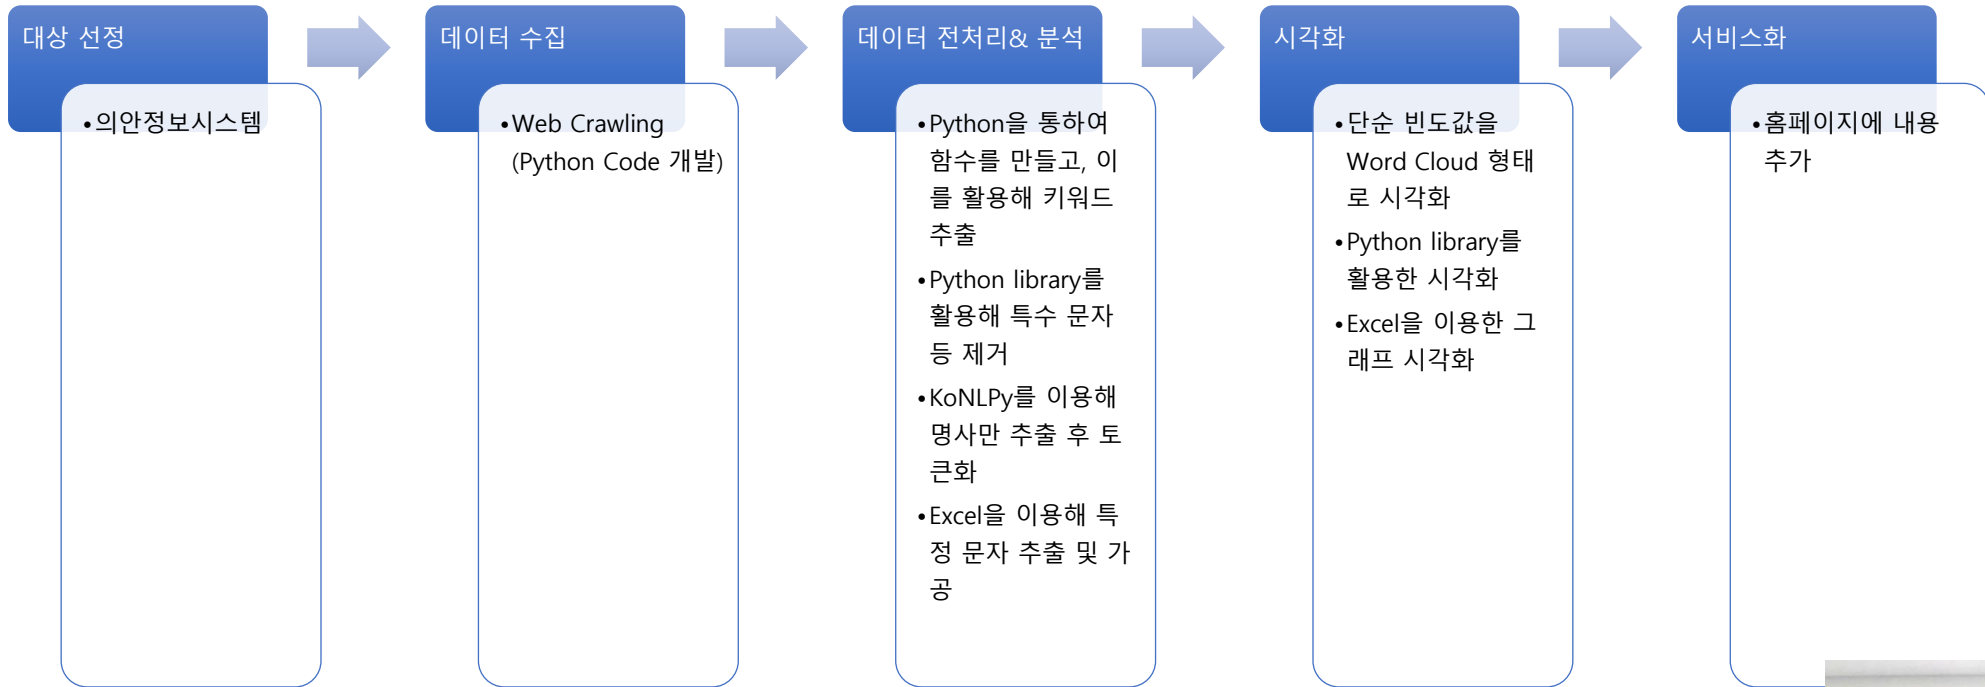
대상 선정

• 의안정보시스템

데이터 수집

• Web Crawling (Python Code 개발)

데이터 전처리& 분석

• Python을 통하여 함수를 만들고, 이를 활용해 키워드 추출

• Python library를 활용해 특수 문자 등 제거

• KoNLPy를 이용해 명사만 추출 후 토큰화

• Excel을 이용해 특정 문자 추출 및 가공

시각화

• 단순 빈도값을 Word Cloud 형태로 시각화

• Python library를 활용한 시각화

• Excel을 이용한 그래프 시각화

서비스화

• 홈페이지에 내용 추가